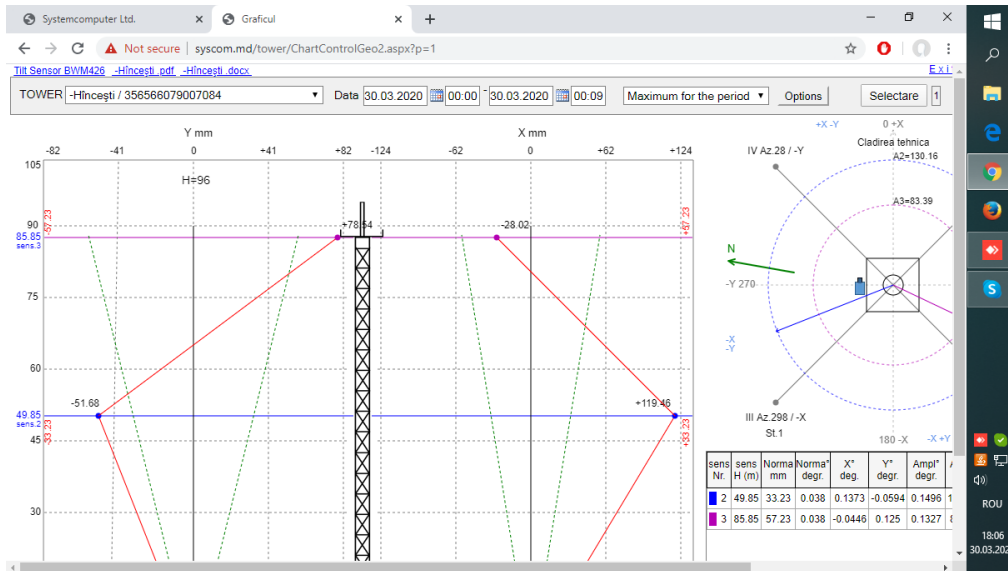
Systemcomputer Ltd. ×   Graficul ×   +

Not secure | syscom.md/tower/ChartControlGeo2.aspx?p=1

Tilt Sensor BWM426  -Hîncești .pdf  -Hîncești .docx  E x i

TOWER -Hîncești / 356566079007084 ▾  Data 30.03.2020 00:00 - 30.03.2020 00:09  Maximum for the period ▾  Options  Selectare 1

Y mm
-82 -41 0 +41 +82

X mm
-124 -62 0 +62 +124

105
H=96
90
85.85
sens.3
-57.23
+78.64
-28.02
+57.23
75
60
49.85
sens.2
33.23
-51.68
+119.46
+33.23
45
30

+X -Y  0 +X
Cladirea tehnica
A2=130.16
IV Az.28 / -Y
A3=83.39
N
-Y 270
-X
-Y
III Az.298 / -X
St.1
180 -X  -X +Y

| sens Nr. | sens H (m) | Norma mm | Norma* degr. | X* deg. | Y* degr. | Ampl* degr. |
|---|---|---|---|---|---|---|
| 2 | 49.85 | 33.23 | 0.038 | 0.1373 | -0.0594 | 0.1496 |
| 3 | 85.85 | 57.23 | 0.038 | -0.0446 | 0.125 | 0.1327 |

ROU
18:06
30.03.202